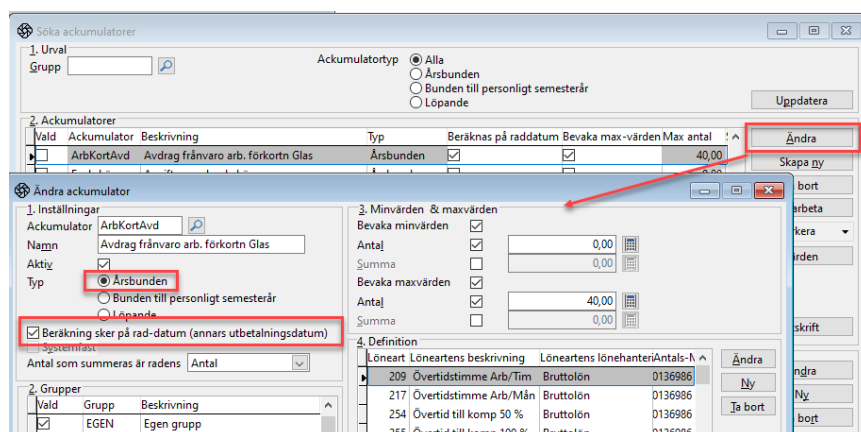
Söka ackumulatorer

1. Urval
Grupp

Ackumulatortyp
Alla
Årsbunden
Bunden till personligt semesterår
Löpande

Uppdatera

2. Ackumulatorer

| Vald | Ackumulator | Beskrivning | Typ | Beräknas på raddatum | Bevaka max-värden | Max antal |
|---|---|---|---|---|---|---|
| ☐ | ArbKortAvd | Avdrag frånvaro arb. förkortn Glas | Årsbunden | ☑ | ☑ | 40,00 |

Ändra
Skapa ny
bort
arbeta
rkera
värden
skrift
ndra
Ny
bort

Ändra ackumulator

1. Inställningar
Ackumulator ArbKortAvd
Namn Avdrag frånvaro arb. förkortn Glas
Aktiv ☑
Typ
Årsbunden
Bunden till personligt semesterår
Löpande
☑ Beräkning sker på rad-datum (annars utbetalningsdatum)
Systemfast
Antal som summeras är radens Antal

2. Grupper
| Vald | Grupp | Beskrivning |
|---|---|---|
| ☑ | EGEN | Egen grupp |

3. Minvärden & maxvärden
Bevaka minvärden ☑
Antal ☑ 0,00
Summa ☐ 0,00
Bevaka maxvärden ☑
Antal ☑ 40,00
Summa ☐ 0,00

4. Definition
| Löneart | Löneartens beskrivning | Löneartens lönehanteri | Antals-N |
|---|---|---|---|
| 209 | Övertidstimme Arb/Tim | Bruttolön | 0136986 |
| 217 | Övertidstimme Arb/Mån | Bruttolön | 0136986 |
| 254 | Övertid till komp 50 % | Bruttolön | 0136986 |
| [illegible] | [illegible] | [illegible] | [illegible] |

Ändra
Ny
Ta bort